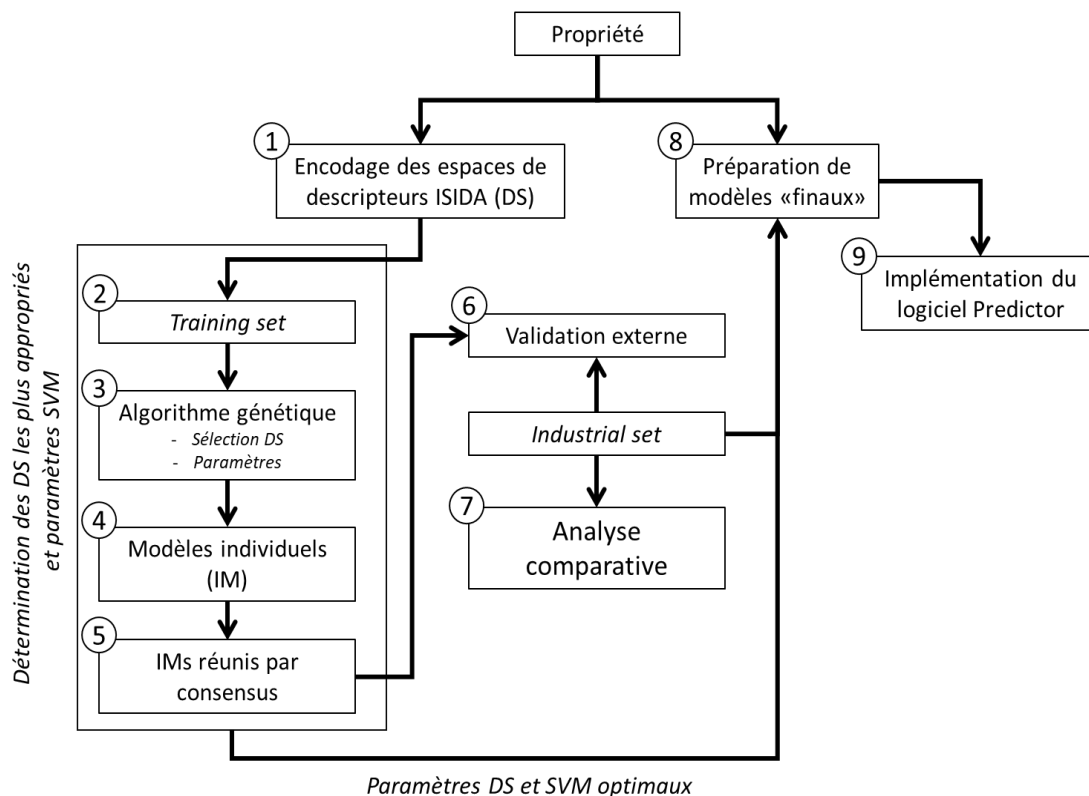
Propriété

1
Encodage des espaces de descripteurs ISIDA (DS)

8
Préparation de modèles «finaux»

9
Implémentation du logiciel Predictor

Détermination des DS les plus appropriés et paramètres SVM

2
Training set

3
Algorithme génétique
- Sélection DS
- Paramètres

4
Modèles individuels (IM)

5
IMs réunis par consensus

6
Validation externe

Industrial set

7
Analyse comparative

Paramètres DS et SVM optimaux